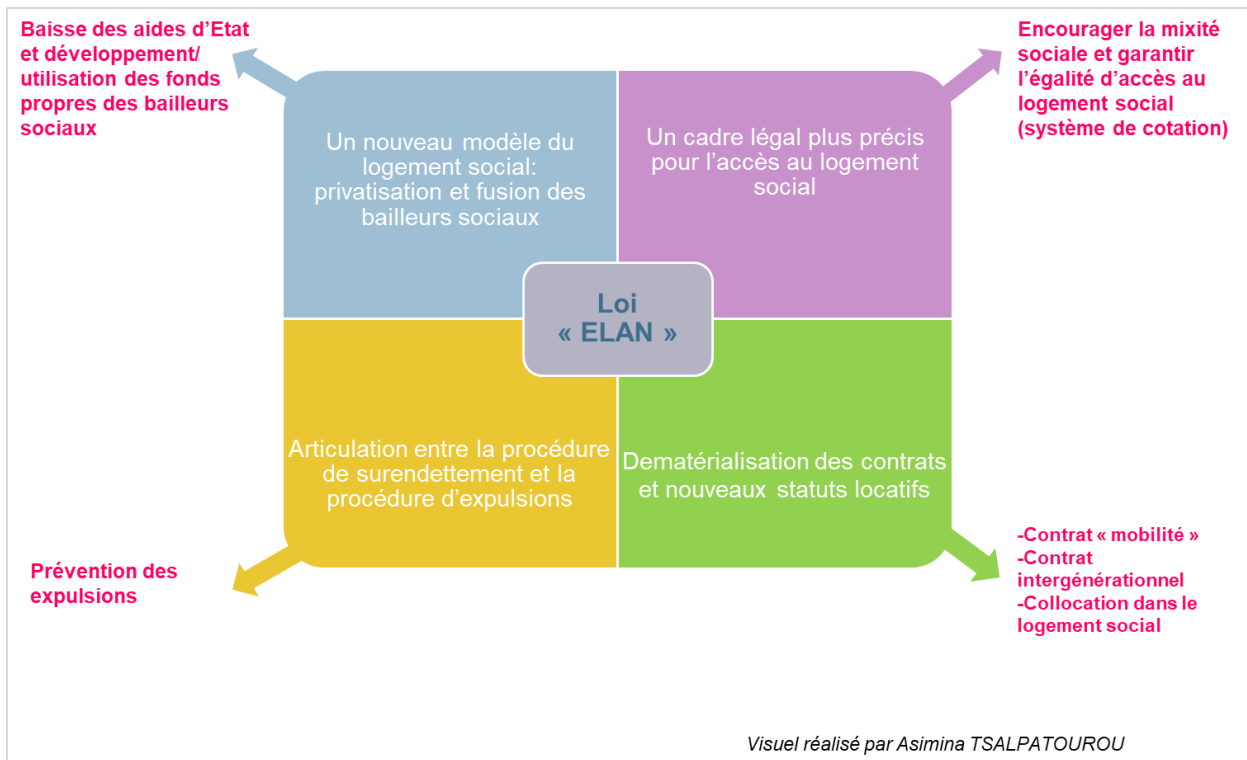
Baisse des aides d'Etat et développement/ utilisation des fonds propres des bailleurs sociaux

Encourager la mixité sociale et garantir l'égalité d'accès au logement social (système de cotation)

Un nouveau modèle du logement social: privatisation et fusion des bailleurs sociaux

Un cadre légal plus précis pour l'accès au logement social

Loi « ELAN »

Articulation entre la procédure de surendettement et la procédure d'expulsions

Dematérialisation des contrats et nouveaux statuts locatifs

Prévention des expulsions

-Contrat « mobilité »
-Contrat intergénérationnel
-Collocation dans le logement social

Visuel réalisé par Asimina TSALPATOUROU